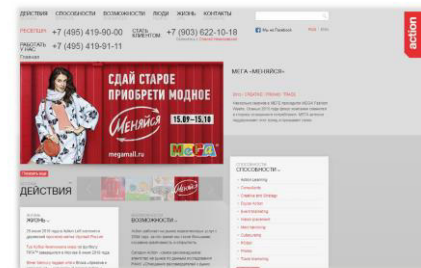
ДЕЙСТВИЯ СПОСОБНОСТИ ВОЗМОЖНОСТИ ЛЮДИ ЖИЗНЬ КОНТАКТЫ

РЕСЕПШН +7 (495) 419-90-00 СТАТЬ КЛИЕНТОМ +7 (903) 622-10-18

РАБОТАТЬ У НАС +7 (495) 419-91-11

action

СДАЙ СТАРОЕ ПРИОБРЕТИ МОДНОЕ

Меняйся

15.09—15.10

megamall.ru

МЕГА

МЕГА «МЕНЯЙСЯ»

ДЕЙСТВИЯ

ВОЗМОЖНОСТИ

СПОСОБНОСТИ

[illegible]